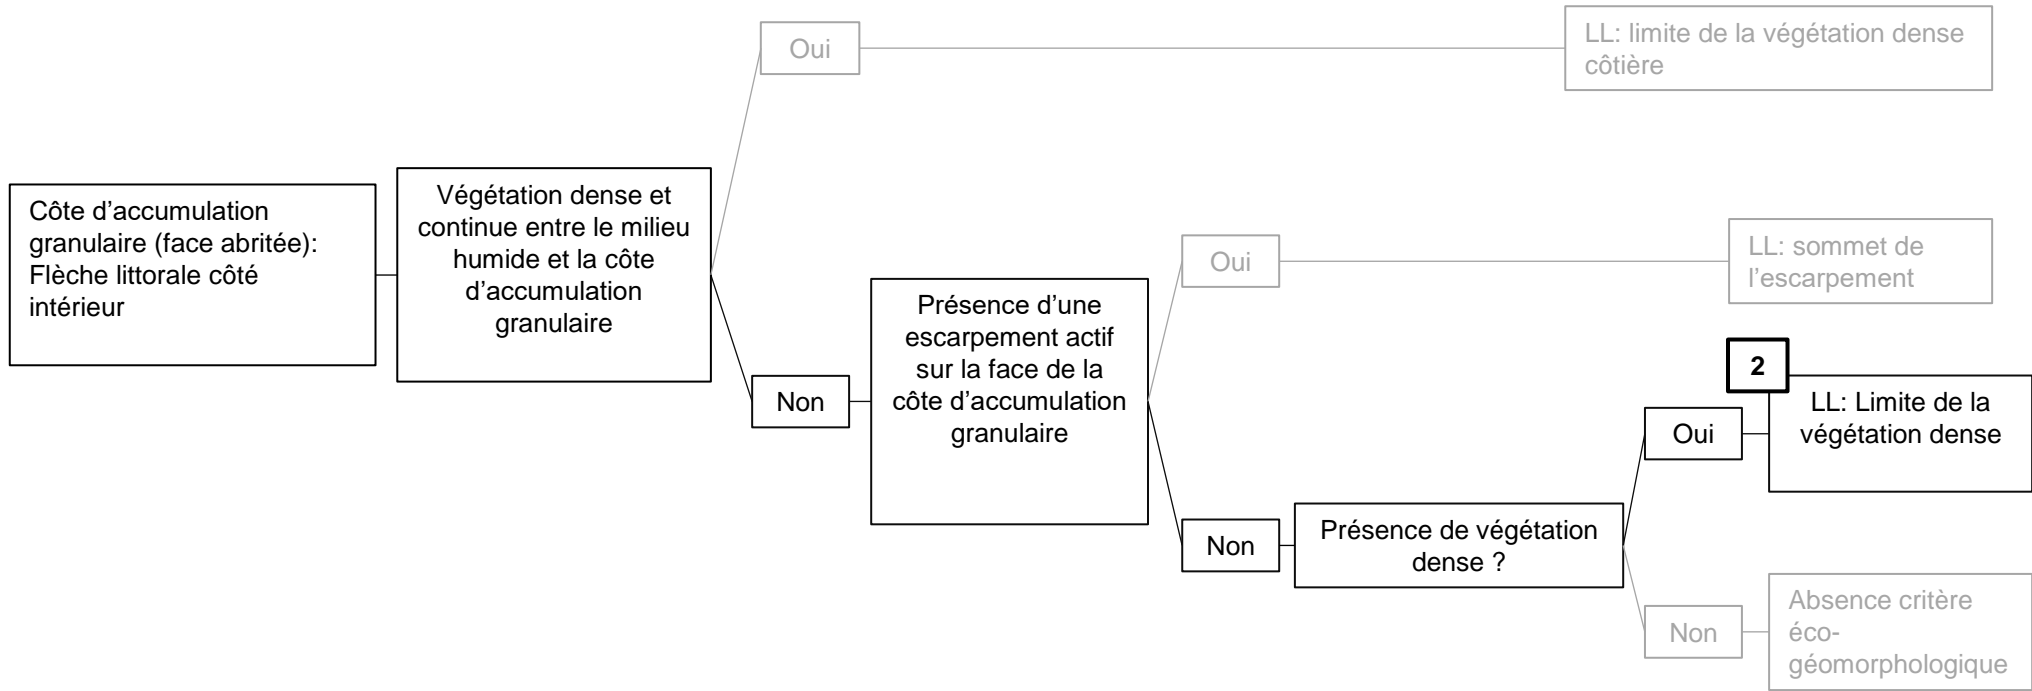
Côte d'accumulation granulaire (face abritée): Flèche littorale côté intérieur

Végétation dense et continue entre le milieu humide et la côte d'accumulation granulaire

Oui

LL: limite de la végétation dense côtière

Non

Présence d'une escarpement actif sur la face de la côte d'accumulation granulaire

Oui

LL: sommet de l'escarpement

Non

Présence de végétation dense ?

Oui

2

LL: Limite de la végétation dense

Non

Absence critère éco-géomorphologique